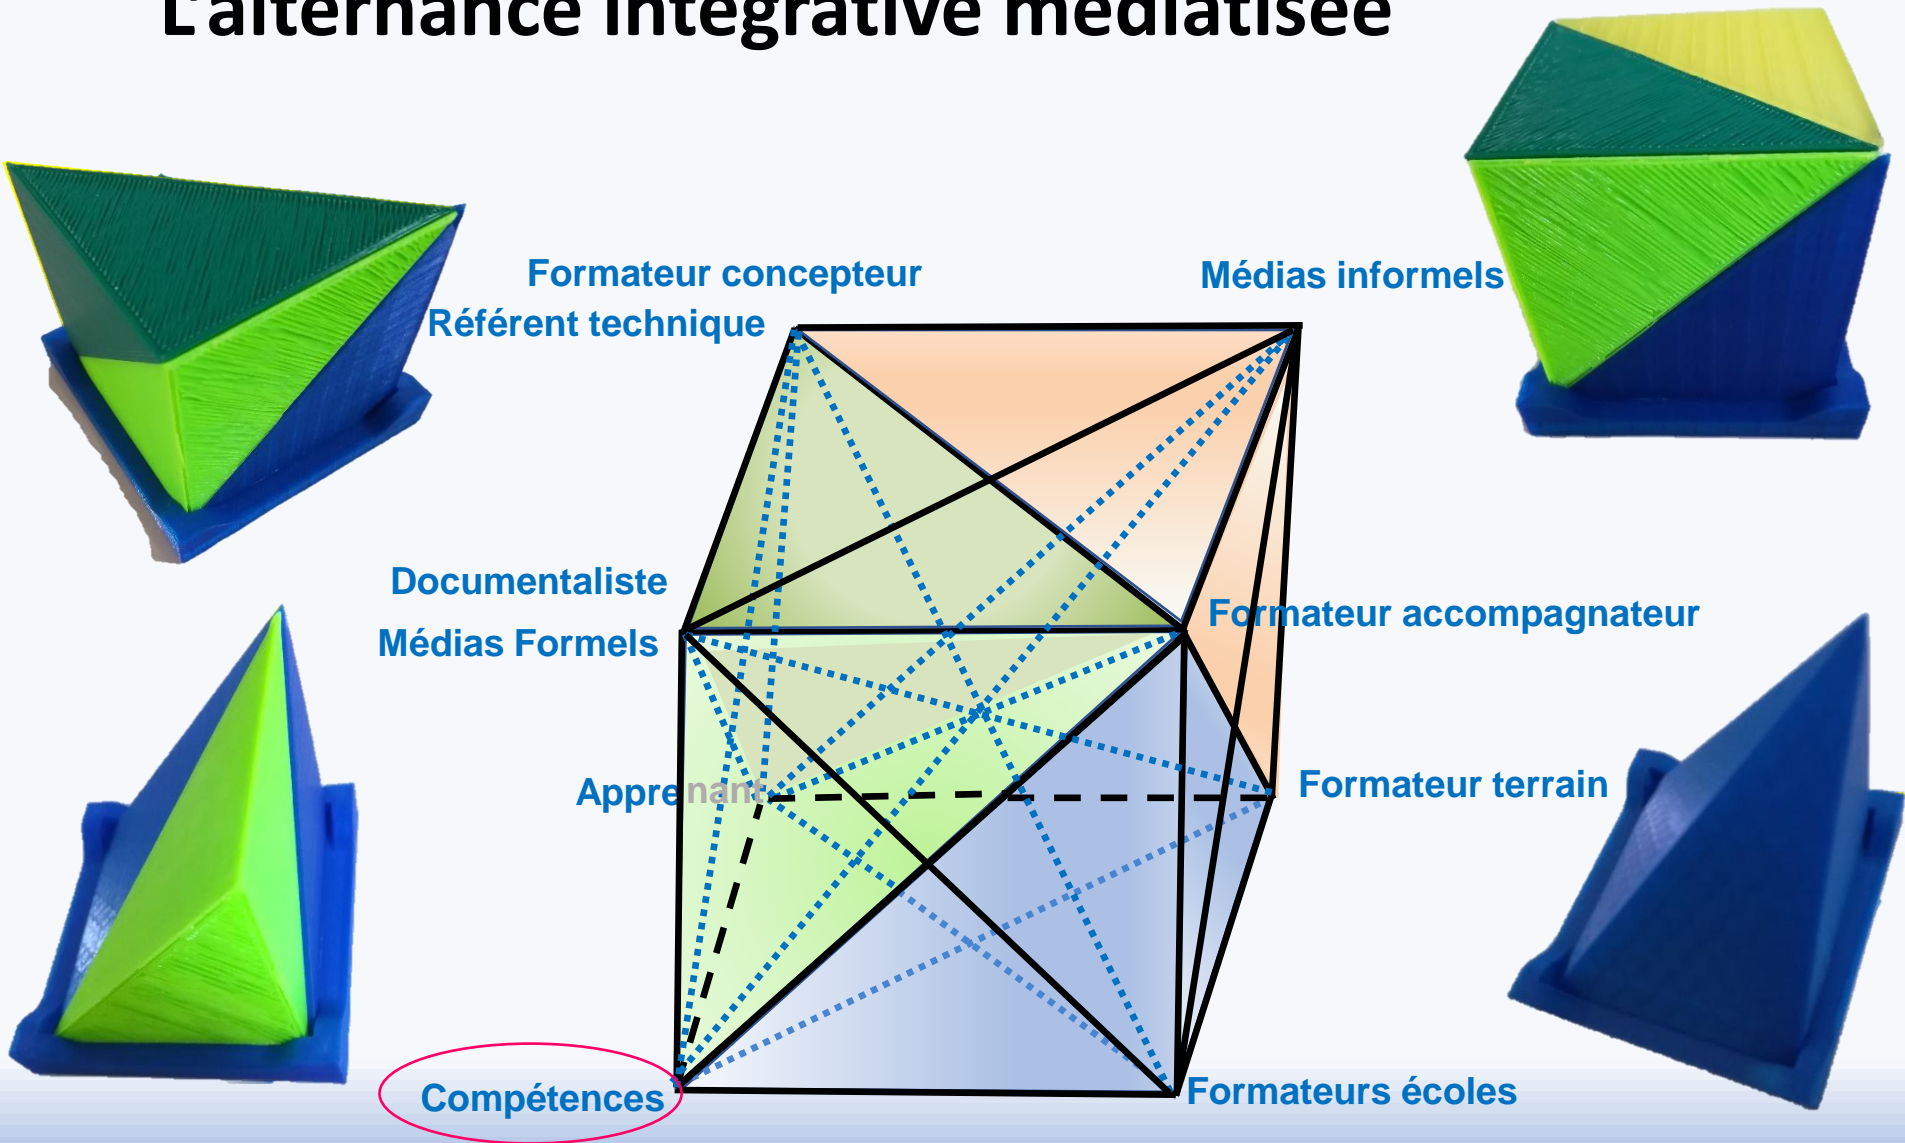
L'alternance intégrative médiatisée

Formateur concepteur
Référent technique

Médias informels

Documentaliste
Médias Formels

Formateur accompagnateur

Apprenant

Formateur terrain

Compétences

Formateurs écoles